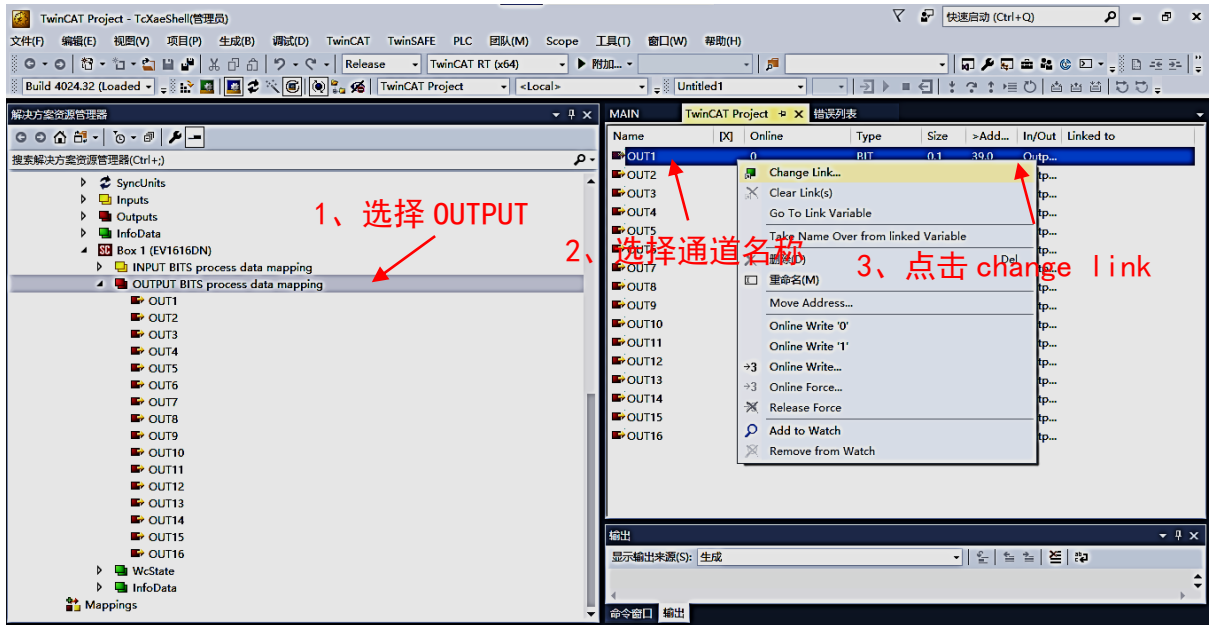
TwinCAT Project - TcXaeShell(管理员)

快速启动 (Ctrl+Q)

文件(F) 编辑(E) 视图(V) 项目(P) 生成(B) 调试(D) TwinCAT TwinSAFE PLC 团队(M) Scope 工具(T) 窗口(W) 帮助(H)

Release TwinCAT RT (x64) ▶ 附加...

Build 4024.32 (Loaded TwinCAT Project <Local> Untitled1

解决方案资源管理器

搜索解决方案资源管理器(Ctrl+;)

SyncUnits
Inputs
Outputs
InfoData
Box 1 (EV1616DN)
INPUT BITS process data mapping
OUTPUT BITS process data mapping
OUT1
OUT2
OUT3
OUT4
OUT5
OUT6
OUT7
OUT8
OUT9
OUT10
OUT11
OUT12
OUT13
OUT14
OUT15
OUT16
WcState
InfoData
Mappings

1、选择 OUTPUT

MAIN TwinCAT Project 错误列表

| Name | [X] | Online | Type | Size | >Add... | In/Out | Linked to |
|---|---|---|---|---|---|---|---|
| OUT1 | | 0 | BIT | 0.1 | 39.0 | Outp... | |
| OUT2 | | | | | | Outp... | |
| OUT3 | | | | | | Outp... | |
| OUT4 | | | | | | Outp... | |
| OUT5 | | | | | | Outp... | |
| OUT6 | | | | | | Outp... | |
| OUT7 | | | | | | Outp... | |
| OUT8 | | | | | | Outp... | |
| OUT9 | | | | | | Outp... | |
| OUT10 | | | | | | Outp... | |
| OUT11 | | | | | | Outp... | |
| OUT12 | | | | | | Outp... | |
| OUT13 | | | | | | Outp... | |
| OUT14 | | | | | | Outp... | |
| OUT15 | | | | | | Outp... | |
| OUT16 | | | | | | Outp... | |

Change Link...
Clear Link(s)
Go To Link Variable
Take Name Over from linked Variable
删除(D) Del
重命名(M)
Move Address...
Online Write '0'
Online Write '1'
Online Write...
Online Force...
Release Force
Add to Watch
Remove from Watch

2、选择通道名称

3、点击 change link

输出
显示输出来源(S): 生成

命令窗口 输出